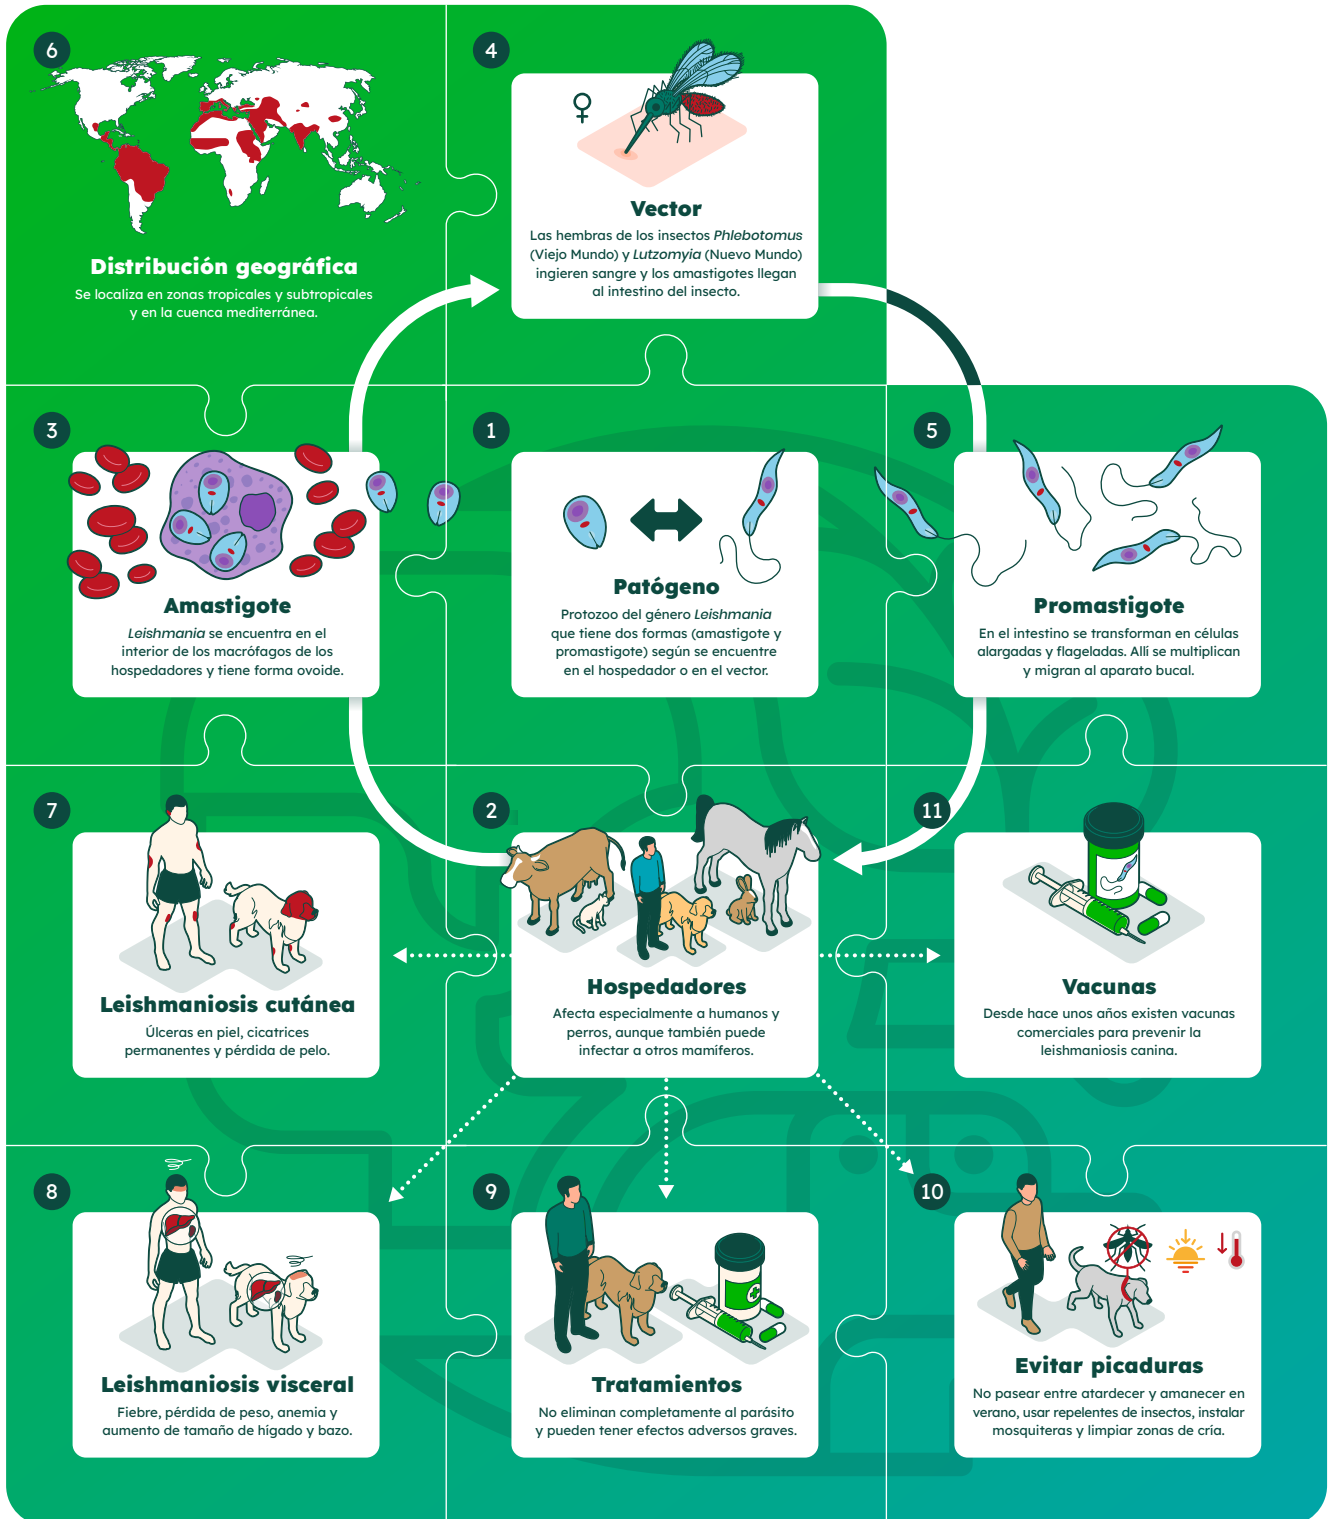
6

Distribución geográfica

Se localiza en zonas tropicales y subtropicales y en la cuenca mediterránea.

4

♀

Vector

Las hembras de los insectos *Phlebotomus* (Viejo Mundo) y *Lutzomyia* (Nuevo Mundo) ingieren sangre y los amastigotes llegan al intestino del insecto.

3

Amastigote

*Leishmania* se encuentra en el interior de los macrófagos de los hospedadores y tiene forma ovoide.

1

Patógeno

Protozoo del género *Leishmania* que tiene dos formas (amastigote y promastigote) según se encuentre en el hospedador o en el vector.

5

Promastigote

En el intestino se transforman en células alargadas y flageladas. Allí se multiplican y migran al aparato bucal.

7

Leishmaniosis cutánea

Úlceras en piel, cicatrices permanentes y pérdida de pelo.

2

Hospedadores

Afecta especialmente a humanos y perros, aunque también puede infectar a otros mamíferos.

11

Vacunas

Desde hace unos años existen vacunas comerciales para prevenir la leishmaniosis canina.

8

Leishmaniosis visceral

Fiebre, pérdida de peso, anemia y aumento de tamaño de hígado y bazo.

9

Tratamientos

No eliminan completamente al parásito y pueden tener efectos adversos graves.

10

Evitar picaduras

No pasear entre atardecer y amanecer en verano, usar repelentes de insectos, instalar mosquiteras y limpiar zonas de cría.